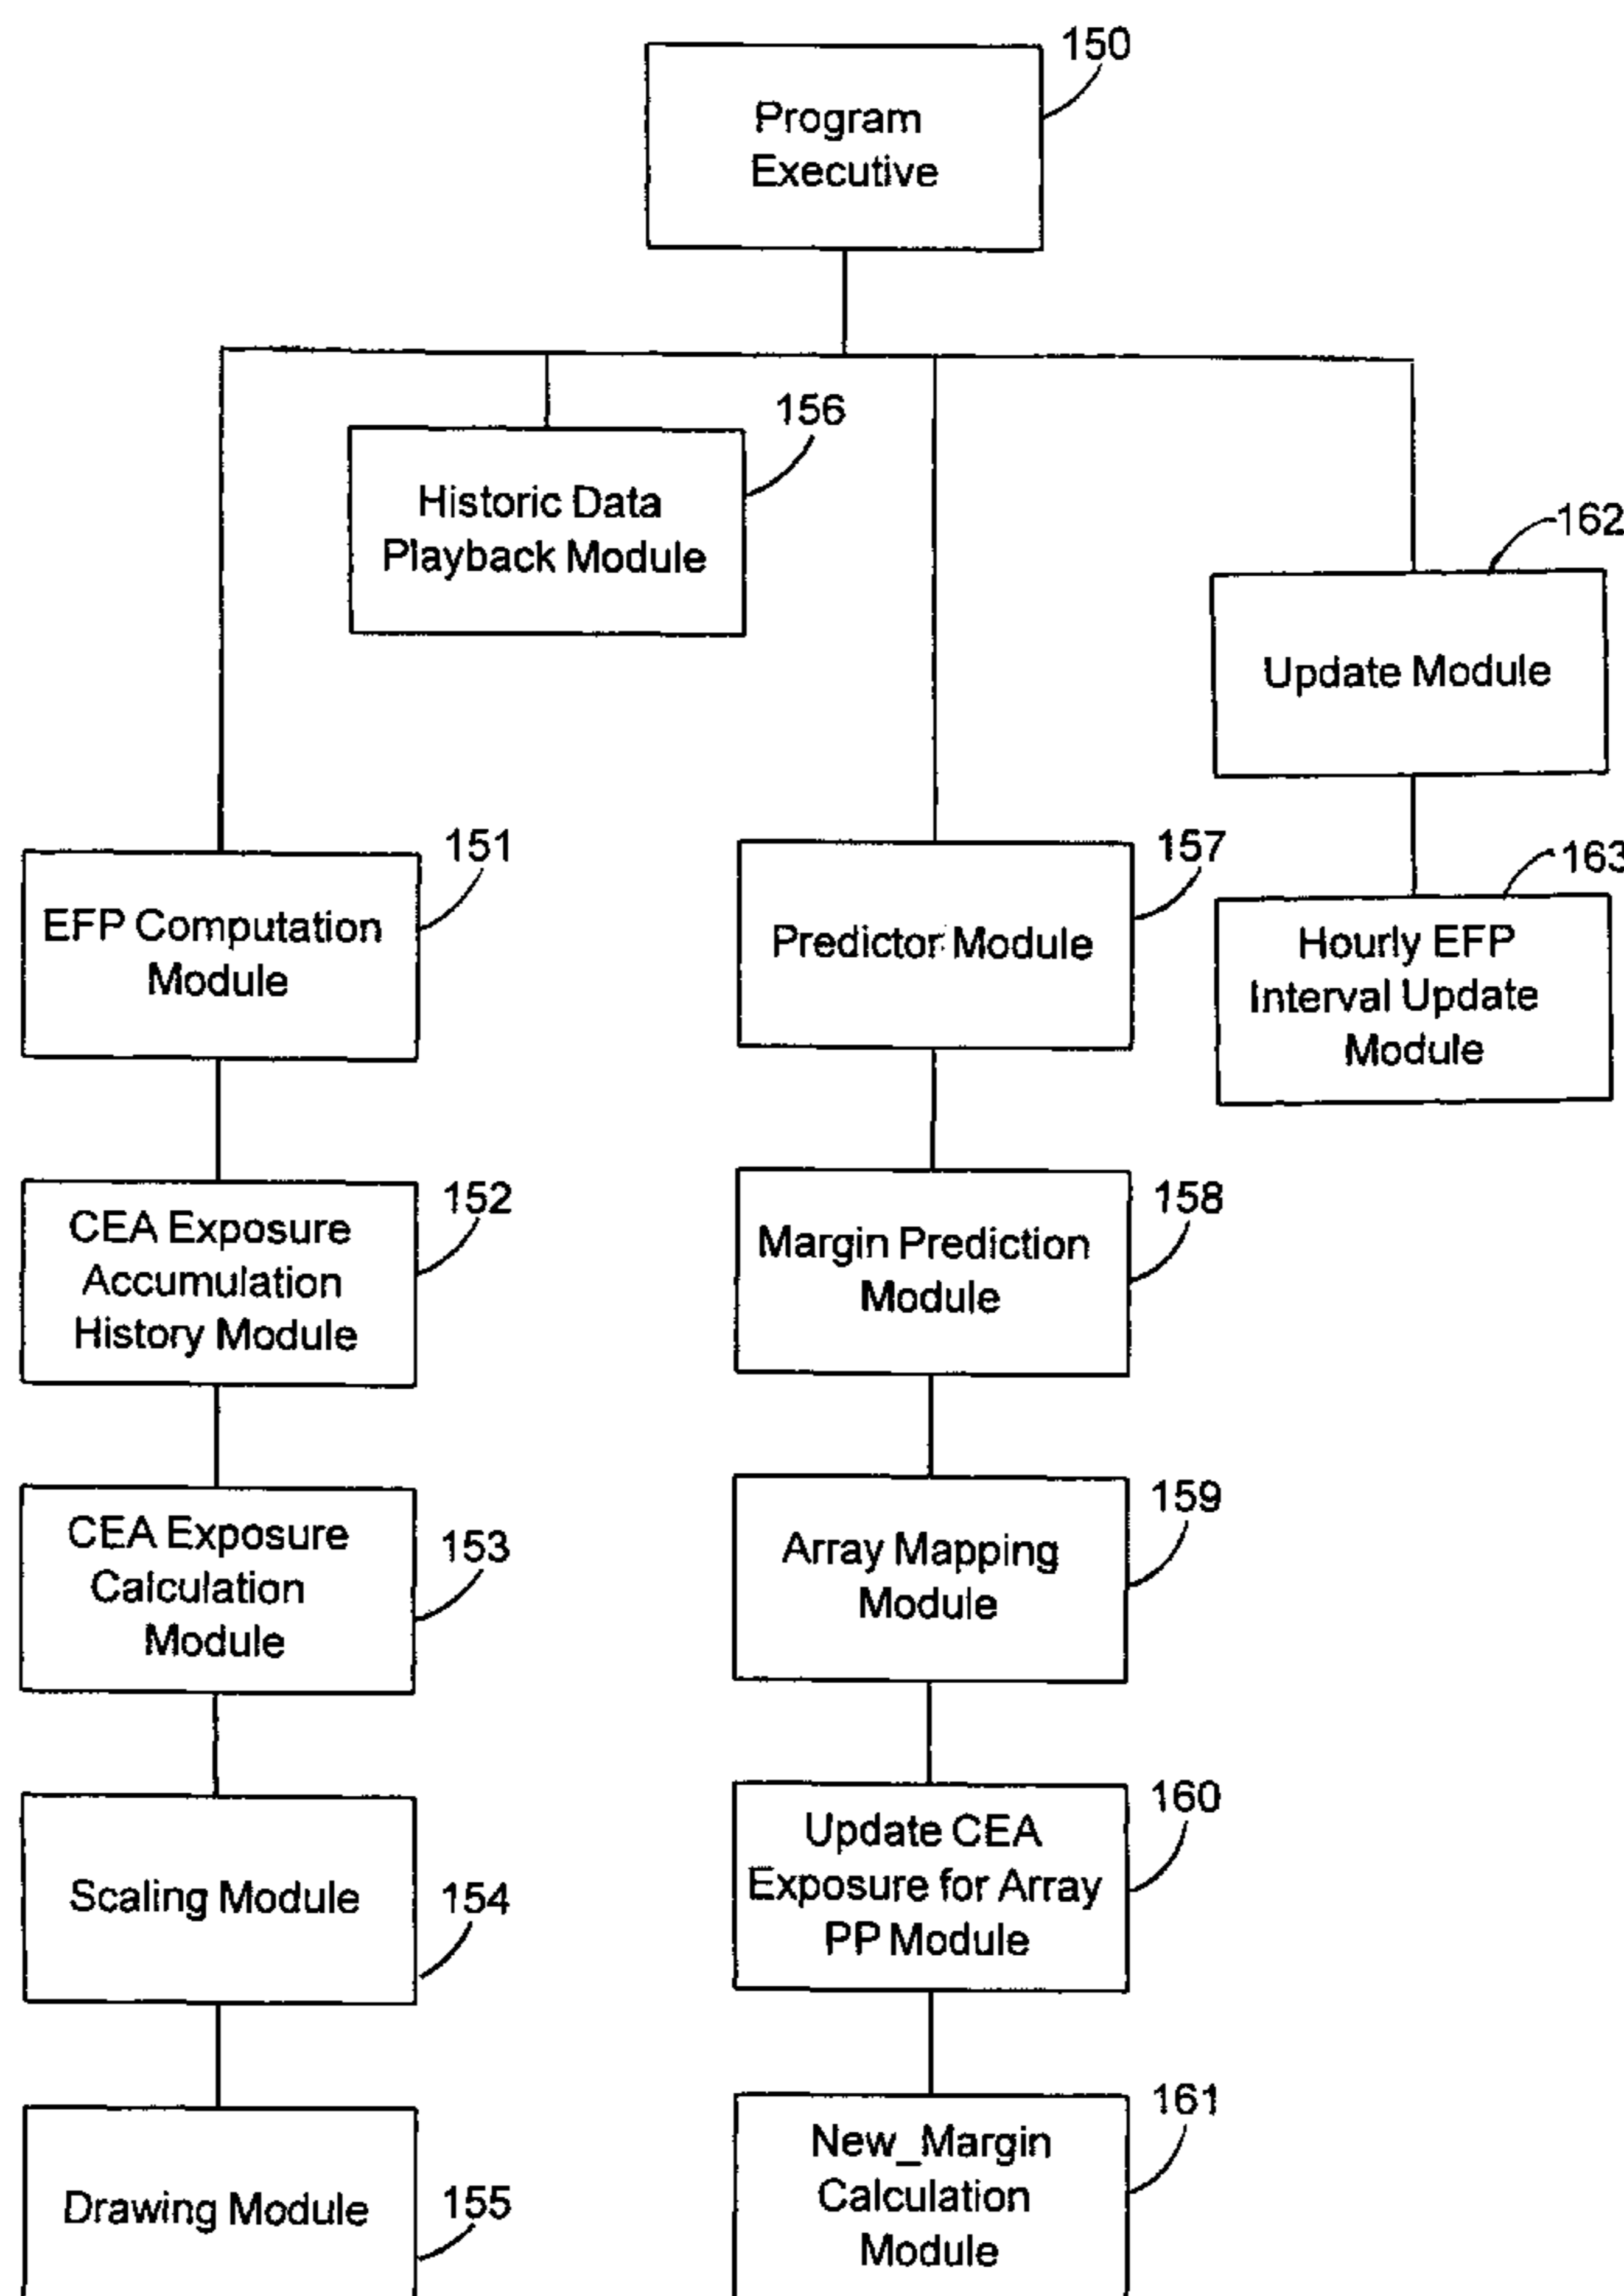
150
Program Executive

156
Historic Data Playback Module

162
Update Module

163
Hourly EFP Interval Update Module

151
EFP Computation Module

157
Predictor Module

152
CEA Exposure Accumulation History Module

158
Margin Prediction Module

153
CEA Exposure Calculation Module

159
Array Mapping Module

154
Scaling Module

160
Update CEA Exposure for Array PP Module

155
Drawing Module

161
New_Margin Calculation Module